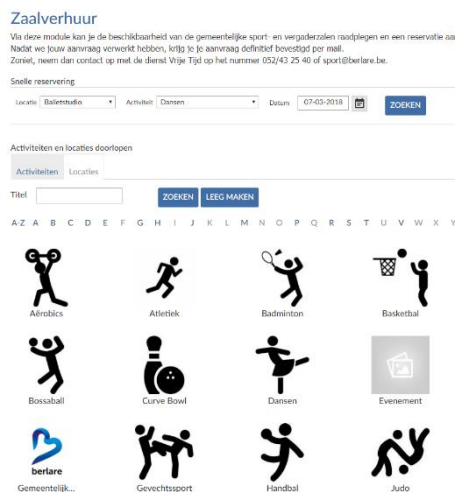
Zaalverhuur

Via deze module kan je de beschikbaarheid van de gemeentelijke sport- en vergaderzalen raadplegen en een reservatie aa
Nadat we jouw aanvraag verwerkt hebben, krijg je je aanvraag definitief bevestigd per mail.
Zoniet, neem dan contact op met de dienst Vrije Tijd op het nummer 052/43 25 40 of sport@berlare.be.

Snelle reservering

Locatie Balletstudio Activiteit Dansen Datum 07-03-2018 ZOEKEN

Activiteiten en locaties doorlopen

Activiteiten Locaties

Titel ZOEKEN LEEG MAKEN

A-Z A B C D E F G H I J K L M N O P Q R S T U V W X Y

Aerobics Atletiek Badminton Basketbal

Bossaball Curve Bowl Dansen Evenement

berlare
Gemeentelijk... Gevechtssport Handbal Judo